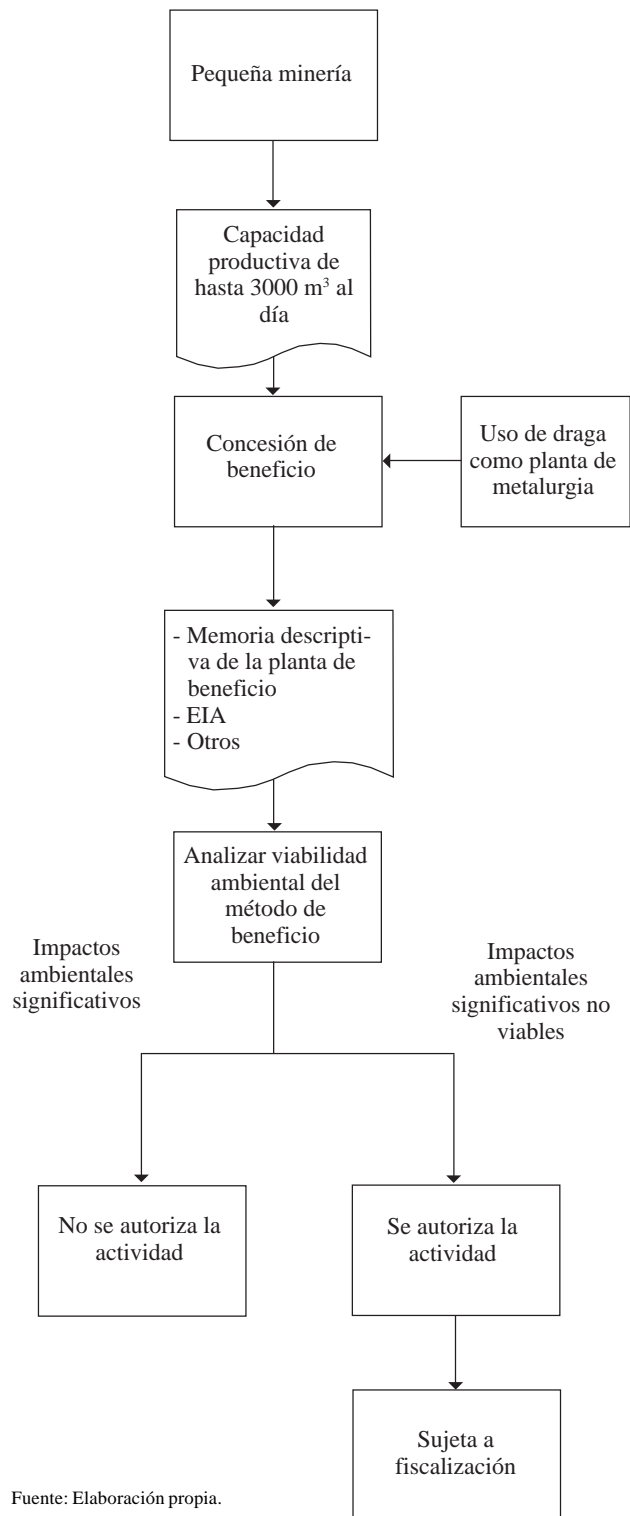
Pequeña minería

Capacidad productiva de hasta 3000 $m^3$ al día

Concesión de beneficio

Uso de draga como planta de metalurgia

- Memoria descriptiva de la planta de beneficio
- EIA
- Otros

Analizar viabilidad ambiental del método de beneficio

Impactos ambientales significativos

Impactos ambientales significativos no viables

No se autoriza la actividad

Se autoriza la actividad

Sujeta a fiscalización

Fuente: Elaboración propia.